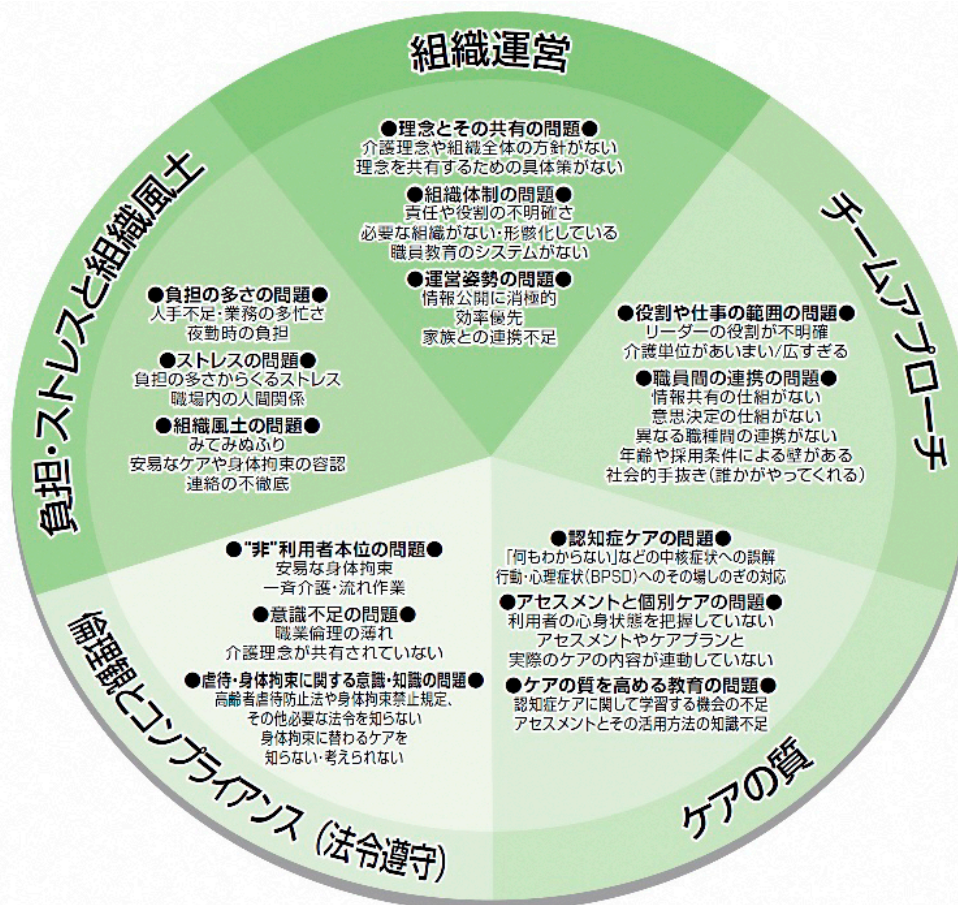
組織運営

●理念とその共有の問題●
介護理念や組織全体の方針がない
理念を共有するための具体策がない

●組織体制の問題●
責任や役割の不明確さ
必要な組織がない・形骸化している
職員教育のシステムがない

●運営姿勢の問題●
情報公開に消極的
効率優先
家族との連携不足

チームアプローチ

●役割や仕事の範囲の問題●
リーダーの役割が不明確
介護単位があいまい/広すぎる

●職員間の連携の問題●
情報共有の仕組がない
意思決定の仕組がない
異なる職種間の連携がない
年齢や採用条件による壁がある
社会的手抜き（誰かがやってくれる）

ケアの質

●認知症ケアの問題●
「何もわからない」などの中核症状への誤解
行動・心理症状（BPSD）へのその場しのぎの対応

●アセスメントと個別ケアの問題●
利用者の心身状態を把握していない
アセスメントやケアプランと
実際のケアの内容が連動していない

●ケアの質を高める教育の問題●
認知症ケアに関して学習する機会の不足
アセスメントとその活用方法の知識不足

倫理観とコンプライアンス（法令遵守）

●"非"利用者本位の問題●
安易な身体拘束
一斉介護・流れ作業

●意識不足の問題●
職業倫理の薄れ
介護理念が共有されていない

●虐待・身体拘束に関する意識・知識の問題●
高齢者虐待防止法や身体拘束禁止規定、
その他必要な法令を知らない
身体拘束に替わるケアを
知らない・考えられない

負担・ストレスと組織風土

●負担の多さの問題●
人手不足・業務の多忙さ
夜勤時の負担

●ストレスの問題●
負担の多さからくるストレス
職場内の人間関係

●組織風土の問題●
みてみぬふり
安易なケアや身体拘束の容認
連絡の不徹底